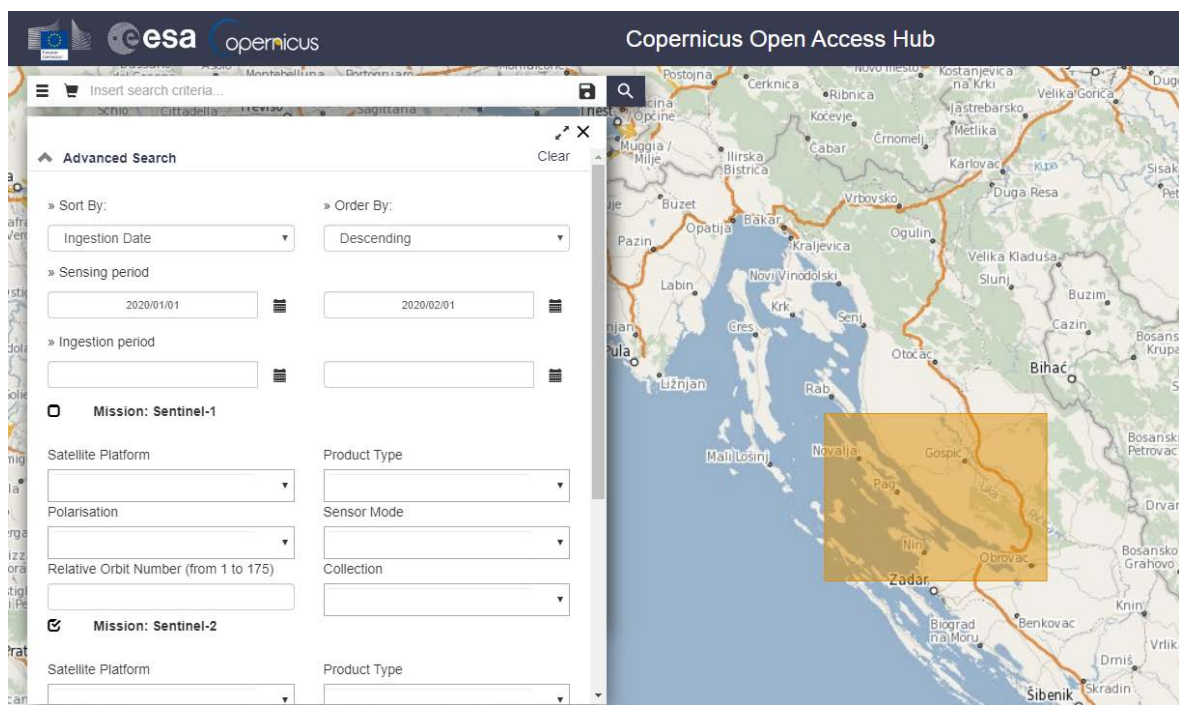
esa opernicus

Copernicus Open Access Hub

Insert search criteria...

Advanced Search
Clear

» Sort By:
» Order By:
Ingestion Date
Descending
» Sensing period
2020/01/01
2020/02/01
» Ingestion period

Mission: Sentinel-1

Satellite Platform
Product Type
Polarisation
Sensor Mode
Relative Orbit Number (from 1 to 175)
Collection

Mission: Sentinel-2

Satellite Platform
Product Type

Postojna
Cerknica
Ribnica
Kostanjevica na Krki
Velika Gorica
Jastrebarsko
Kočevje
Metlika
Črnomelj
Čabar
Muggia / Milje
Ilirska Bistrica
Karlovac
Sisak
Duga Resa
Vrbovsko
Buzet
Bakar
Opatija
Pazin
Kraljevica
Ogulin
Velika Kladuša
Novi Vinodolski
Slunj
Labin
Buzim
Krk
Senj
Cres
Cazin
Pula
Otočac
Bihać
Bosanska Krupa
Ližnjan
Rab
Bosanski Petrovac
Mali Lošinj
Novalja
Gospić
Pag
Drvar
Nin
Obrovac
Bosansko Grahovo
Zadar
Knin
Biograd na Moru
Benkovac
Vrlika
Drniš
Šibenik
Skradin
Montebelluna
Portogruaro
Schio
Cittadella
Treviso
Sagittaria
Trieste
Opcine